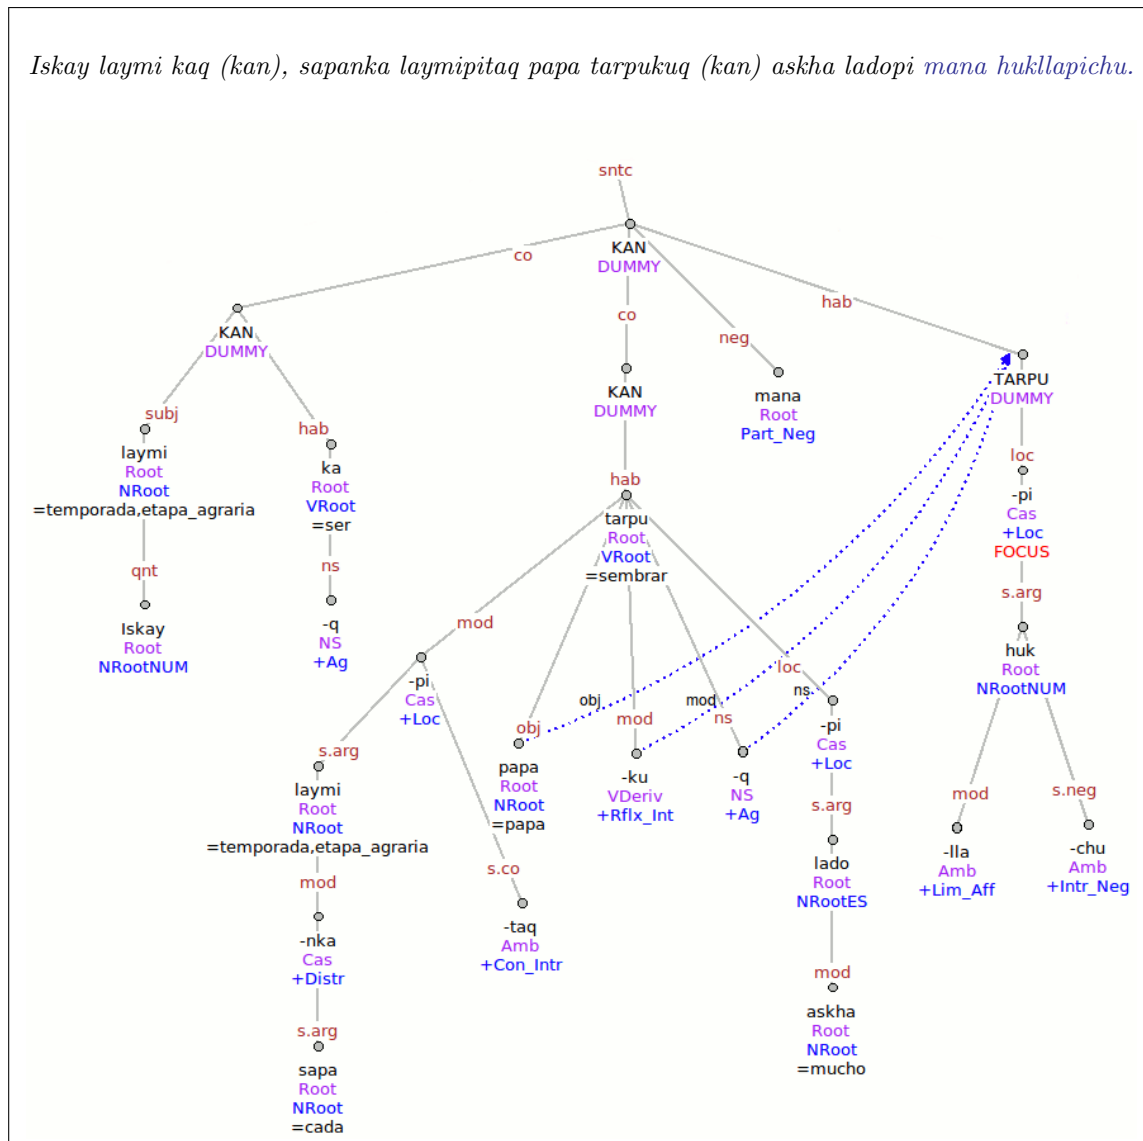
*Iskay laymi kaq (kan), sapanka laymipitaq papa tarpukuq (kan) askha ladopi mana hukllapichu.*

sntc
co
KAN
DUMMY
hab
co
KAN
DUMMY
neg
KAN
DUMMY
mana
Root
Part_Neg
TARPU
DUMMY
subj
hab
hab
loc
laymi
Root
NRoot
=temporada,etapa_agraria
ka
Root
VRoot
=ser
tarpu
Root
VRoot
=sembrar
-pi
Cas
+Loc
FOCUS
qnt
ns
s.arg
Iskay
Root
NRootNUM
-q
NS
+Ag
mod
huk
Root
NRootNUM
-pi
Cas
+Loc
loc
obj
mod
ns
s.arg
obj
mod
ns
-pi
Cas
+Loc
laymi
Root
NRoot
=temporada,etapa_agraria
papa
Root
NRoot
=papa
-ku
VDeriv
+Rflx_Int
-q
NS
+Ag
s.arg
mod
s.neg
mod
s.co
lado
Root
NRootES
-lla
Amb
+Lim_Aff
-chu
Amb
+Intr_Neg
-nka
Cas
+Distr
-taq
Amb
+Con_Intr
mod
s.arg
askha
Root
NRoot
=mucho
sapa
Root
NRoot
=cada